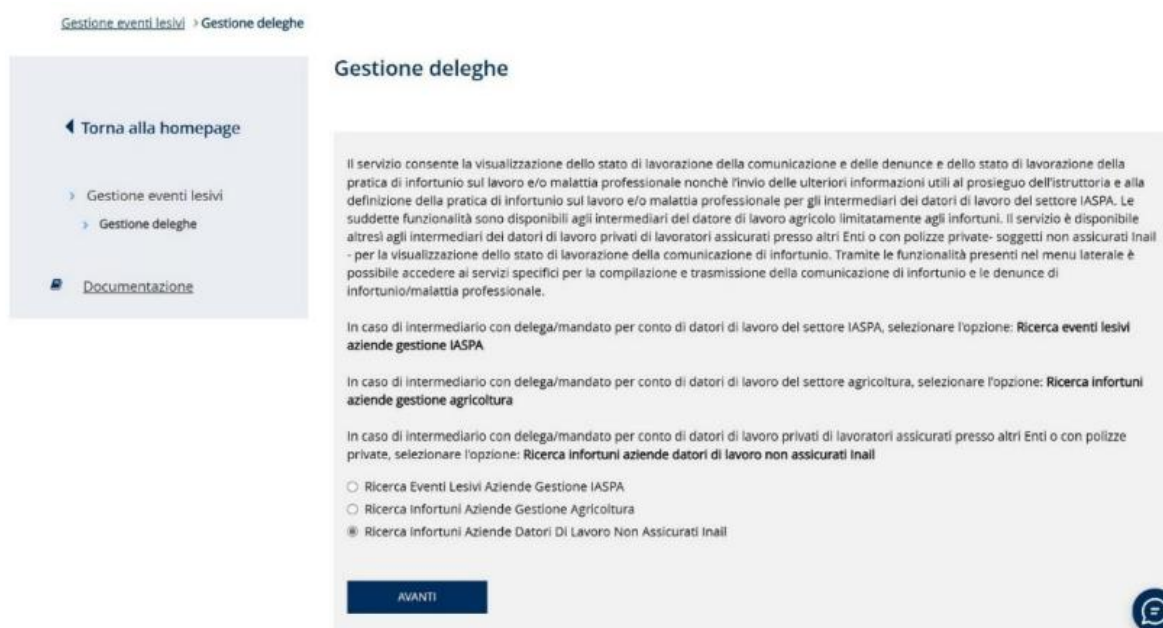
Gestione eventi lesivi > Gestione deleghe

Gestione deleghe

Torna alla homepage

Gestione eventi lesivi

Gestione deleghe

Documentazione

Il servizio consente la visualizzazione dello stato di lavorazione della comunicazione e delle denunce e dello stato di lavorazione della pratica di infortunio sul lavoro e/o malattia professionale nonchè l'invio delle ulteriori informazioni utili al prosieguo dell'istruttoria e alla definizione della pratica di infortunio sul lavoro e/o malattia professionale per gli intermediari dei datori di lavoro del settore IASPA. Le suddette funzionalità sono disponibili agli intermediari del datore di lavoro agricolo limitatamente agli infortuni. Il servizio è disponibile altresì agli intermediari dei datori di lavoro privati di lavoratori assicurati presso altri Enti o con polizze private- soggetti non assicurati Inail - per la visualizzazione dello stato di lavorazione della comunicazione di infortunio. Tramite le funzionalità presenti nel menu laterale è possibile accedere ai servizi specifici per la compilazione e trasmissione della comunicazione di infortunio e le denunce di infortunio/malattia professionale.

In caso di intermediario con delega/mandato per conto di datori di lavoro del settore IASPA, selezionare l'opzione: Ricerca eventi lesivi aziende gestione IASPA

In caso di intermediario con delega/mandato per conto di datori di lavoro del settore agricoltura, selezionare l'opzione: Ricerca infortuni aziende gestione agricoltura

In caso di intermediario con delega/mandato per conto di datori di lavoro privati di lavoratori assicurati presso altri Enti o con polizze private, selezionare l'opzione: Ricerca infortuni aziende datori di lavoro non assicurati Inail

Ricerca Eventi Lesivi Aziende Gestione IASPA
Ricerca Infortuni Aziende Gestione Agricoltura
Ricerca Infortuni Aziende Datori Di Lavoro Non Assicurati Inail

AVANTI